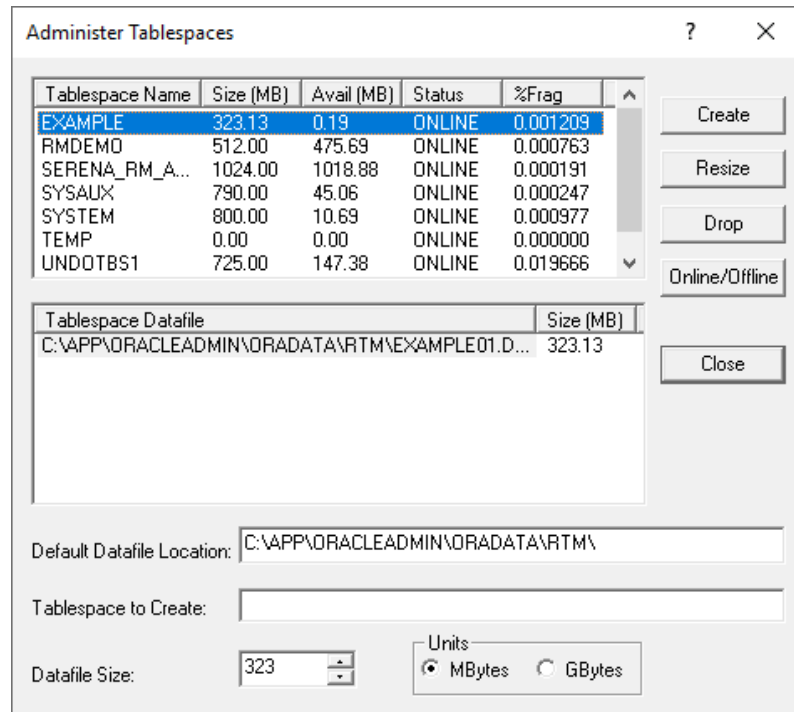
Administer Tablespaces

?

| Tablespace Name | Size (MB) | Avail (MB) | Status | %Frag |
|---|---|---|---|---|
| EXAMPLE | 323.13 | 0.19 | ONLINE | 0.001209 |
| RMDEMO | 512.00 | 475.69 | ONLINE | 0.000763 |
| SERENA_RM_A... | 1024.00 | 1018.88 | ONLINE | 0.000191 |
| SYSAUX | 790.00 | 45.06 | ONLINE | 0.000247 |
| SYSTEM | 800.00 | 10.69 | ONLINE | 0.000977 |
| TEMP | 0.00 | 0.00 | ONLINE | 0.000000 |
| UNDOTBS1 | 725.00 | 147.38 | ONLINE | 0.019666 |

Create

Resize

Drop

Online/Offline

| Tablespace Datafile | Size (MB) |
|---|---|
| C:\APP\ORACLEADMIN\ORADATA\RTM\EXAMPLE01.D... | 323.13 |

Close

Default Datafile Location: C:\APP\ORACLEADMIN\ORADATA\RTM\

Tablespace to Create:

Datafile Size: 323

Units
MBytes
GBytes